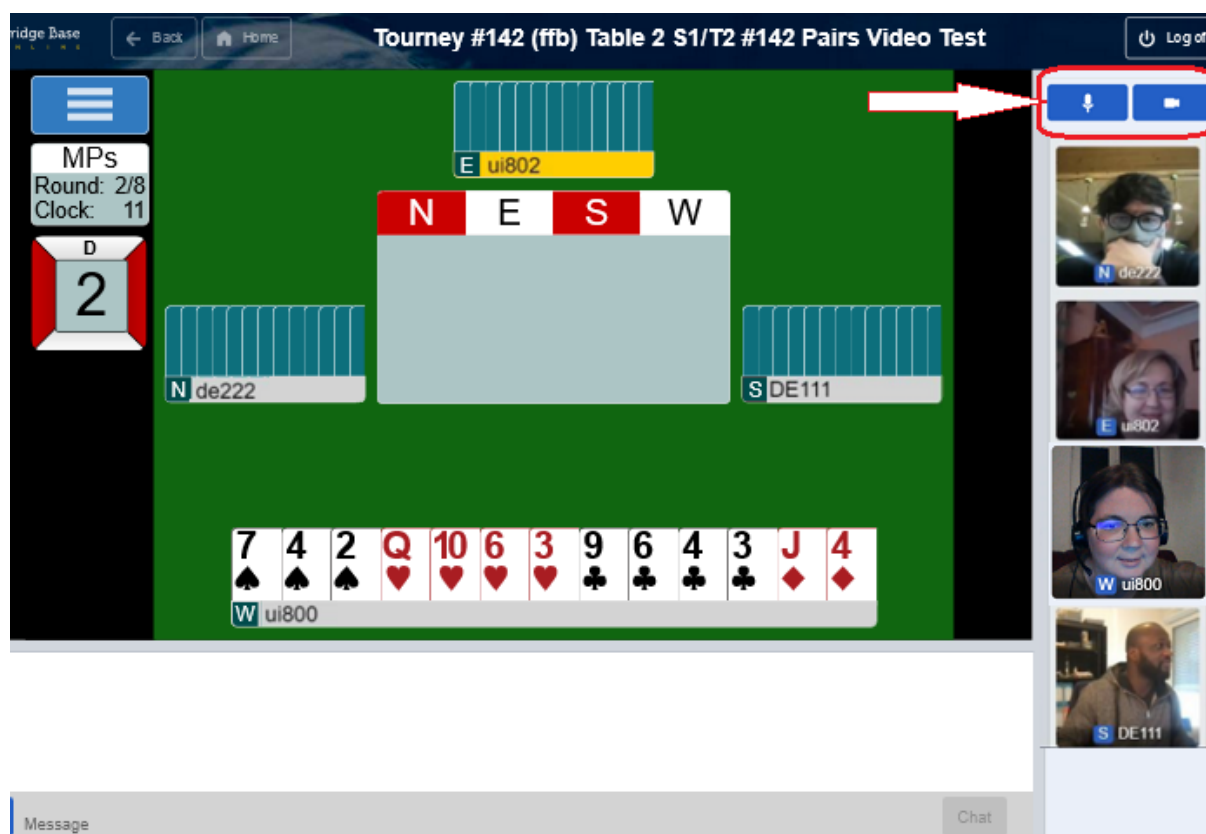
ridge Base

Back

Home

Tourney #142 (ffb) Table 2 S1/T2 #142 Pairs Video Test

Log of

MPs
Round: 2/8
Clock: 11

D
2

E ui802

N E S W

N de222

S DE111

7♠ 4♠ 2♠ Q♥ 10♥ 6♥ 3♥ 9♣ 6♣ 4♣ 3♣ J♦ 4♦

W ui800

N de222

E ui802

W ui800

S DE111

Message

Chat